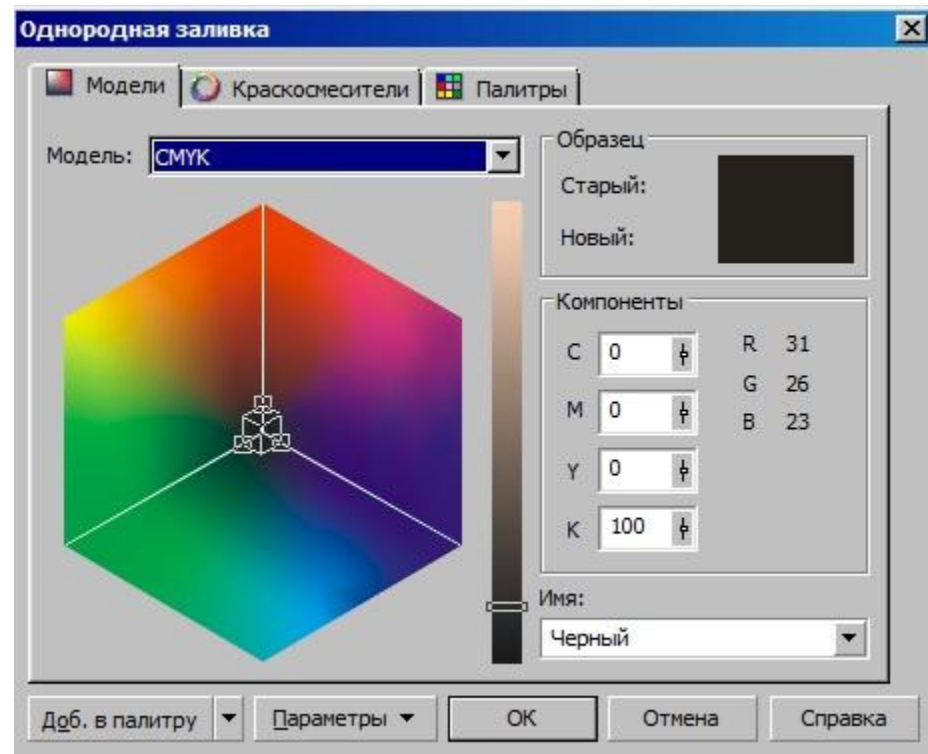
Однородная заливка

Модели | Краскосмесители | Палитры

Модель: CMYK

Образец
Старый:
Новый:

Компоненты
C 0
M 0
Y 0
K 100

R 31
G 26
B 23

Имя:
Черный

Доб. в палитру | Параметры | OK | Отмена | Справка